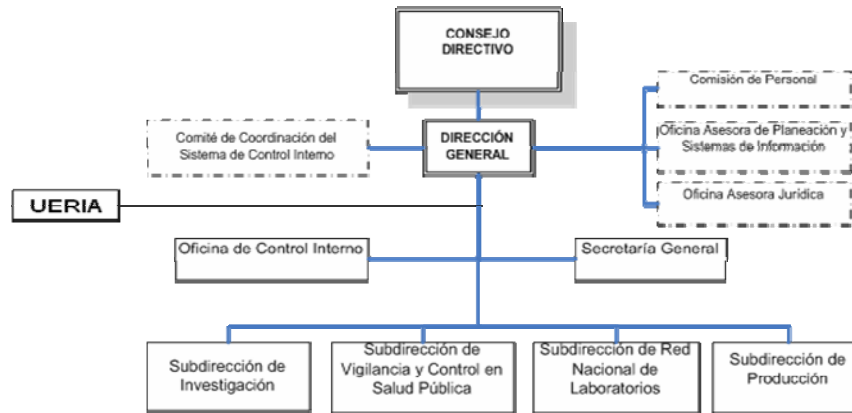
CONSEJO DIRECTIVO

Comisión de Personal

Comité de Coordinación del Sistema de Control Interno

DIRECCIÓN GENERAL

Oficina Asesora de Planeación y Sistemas de Información

Oficina Asesora Jurídica

UERIA

Oficina de Control Interno

Secretaría General

Subdirección de Investigación

Subdirección de Vigilancia y Control en Salud Pública

Subdirección de Red Nacional de Laboratorios

Subdirección de Producción